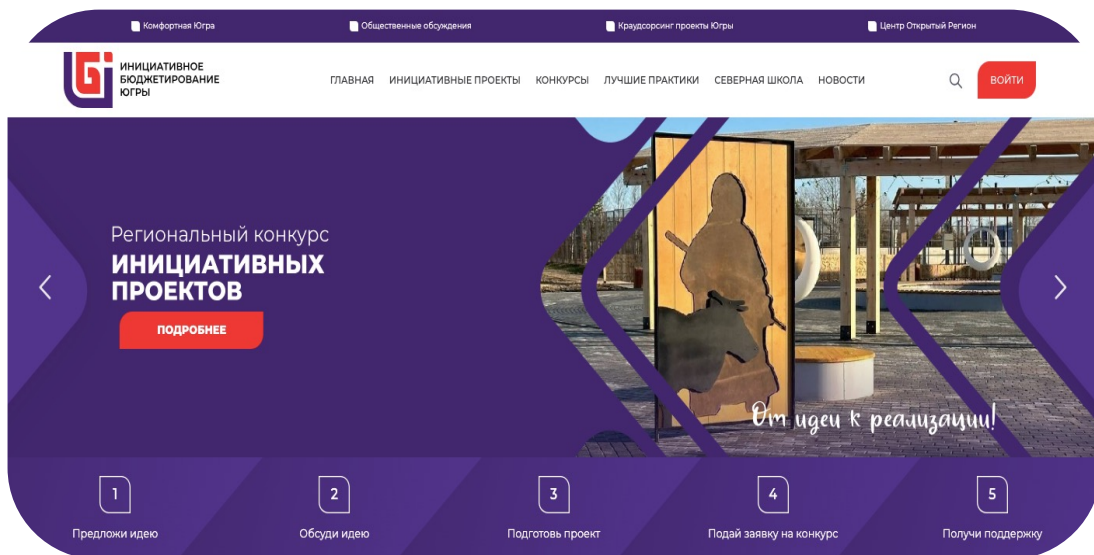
Комфортная Югра Общественные обсуждения Краудсорсинг проекты Югры Центр Открытый Регион

ИНИЦИАТИВНОЕ БЮДЖЕТИРОВАНИЕ ЮГРЫ

ГЛАВНАЯ ИНИЦИАТИВНЫЕ ПРОЕКТЫ КОНКУРСЫ ЛУЧШИЕ ПРАКТИКИ СЕВЕРНАЯ ШКОЛА НОВОСТИ

ВОЙТИ

Региональный конкурс
ИНИЦИАТИВНЫХ ПРОЕКТОВ

ПОДРОБНЕЕ

От идеи к реализации!

1
Предложи идею

2
Обсуди идею

3
Подготовь проект

4
Подай заявку на конкурс

5
Получи поддержку